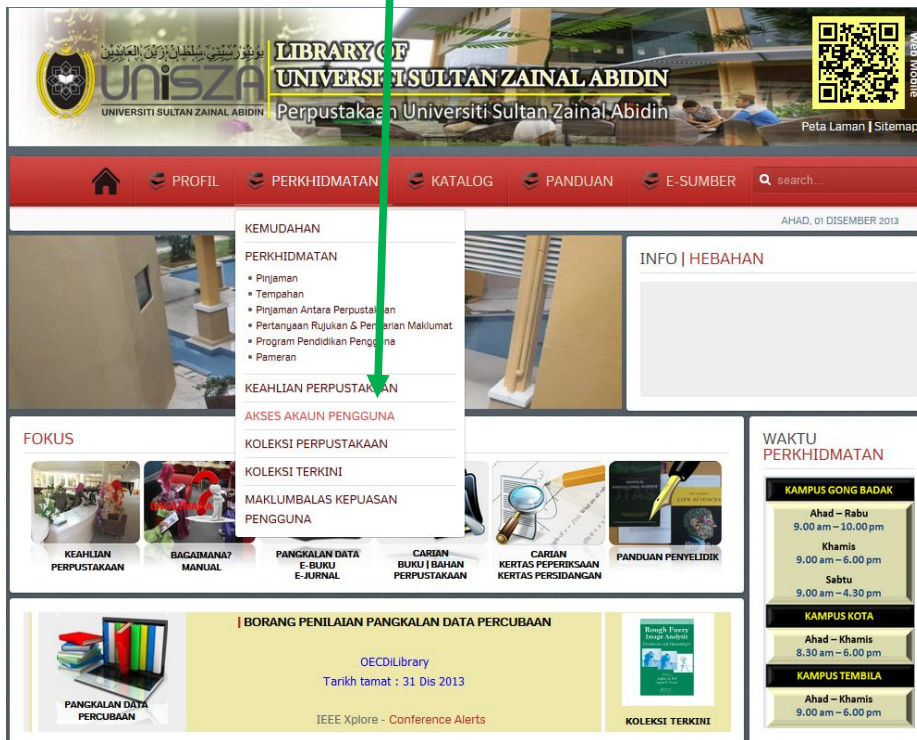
UNISZA
UNIVERSITI SULTAN ZAINAL ABIDIN

LIBRARY OF UNIVERSITI SULTAN ZAINAL ABIDIN
Perpustakaan Universiti Sultan Zainal Abidin

Web Mobile

Peta Laman | Sitemap

PROFIL
PERKHIDMATAN
KATALOG
PANDUAN
E-SUMBER
search...

AHAD, 01 DISEMBER 2013

KEMUDAHAN

PERKHIDMATAN
• Pinjaman
• Tempahan
• Pinjaman Antara Perpustakaan
• Pertanyaan Rujukan & Pencarian Maklumat
• Program Pendidikan Pengguna
• Pameran

KEAHLIAN PERPUSTAKAAN

AKSES AKAUN PENGGUNA

KOLEKSI PERPUSTAKAAN

KOLEKSI TERKINI

MAKLUMBALAS KEPUASAN PENGGUNA

INFO | HEBAHAN

FOKUS

KEAHLIAN PERPUSTAKAAN
BAGAIMANA? MANUAL
PANGKALAN DATA E-BUKU E-JURNAL
CARIAN BUKU | BAHAN PERPUSTAKAAN
CARIAN KERTAS PEPERIKSAAN KERTAS PERSIDANGAN
PANDUAN PENYELIDIK

WAKTU PERKHIDMATAN

KAMPUS GONG BADAK
Ahad – Rabu
9.00 am – 10.00 pm
Khamis
9.00 am – 6.00 pm
Sabtu
9.00 am – 4.30 pm

KAMPUS KOTA
Ahad – Khamis
8.30 am – 6.00 pm

KAMPUS TEMBILA
Ahad – Khamis
9.00 am – 6.00 pm

| BORANG PENILAIAN PANGKALAN DATA PERCUBAAN

OECDiLibrary
Tarikh tamat : 31 Dis 2013

IEEE Xplore - Conference Alerts

PANGKALAN DATA PERCUBAAN

Rough Fuzzy Image Analysis

KOLEKSI TERKINI